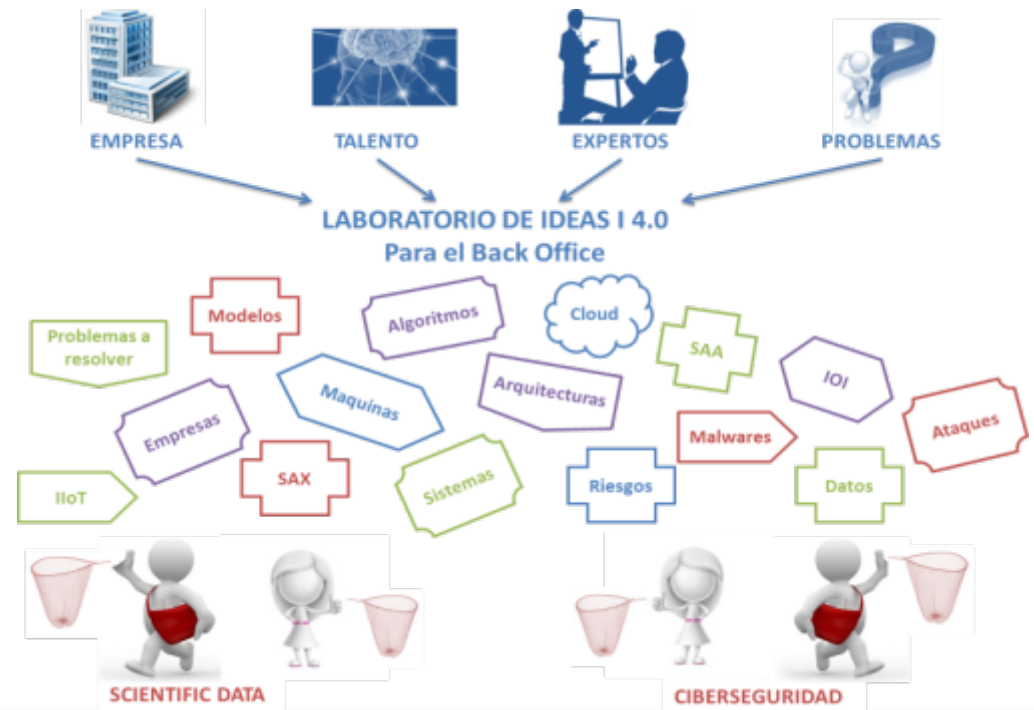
EMPRESA

TALENTO

EXPERTOS

PROBLEMAS

LABORATORIO DE IDEAS I 4.0
Para el Back Office

Problemas a resolver

Modelos

Algoritmos

Cloud

SAA

IOI

Ataques

Empresas

Maquinas

Arquitecturas

Malwares

IIoT

SAX

Sistemas

Riesgos

Datos

SCIENTIFIC DATA

CIBERSEGURIDAD